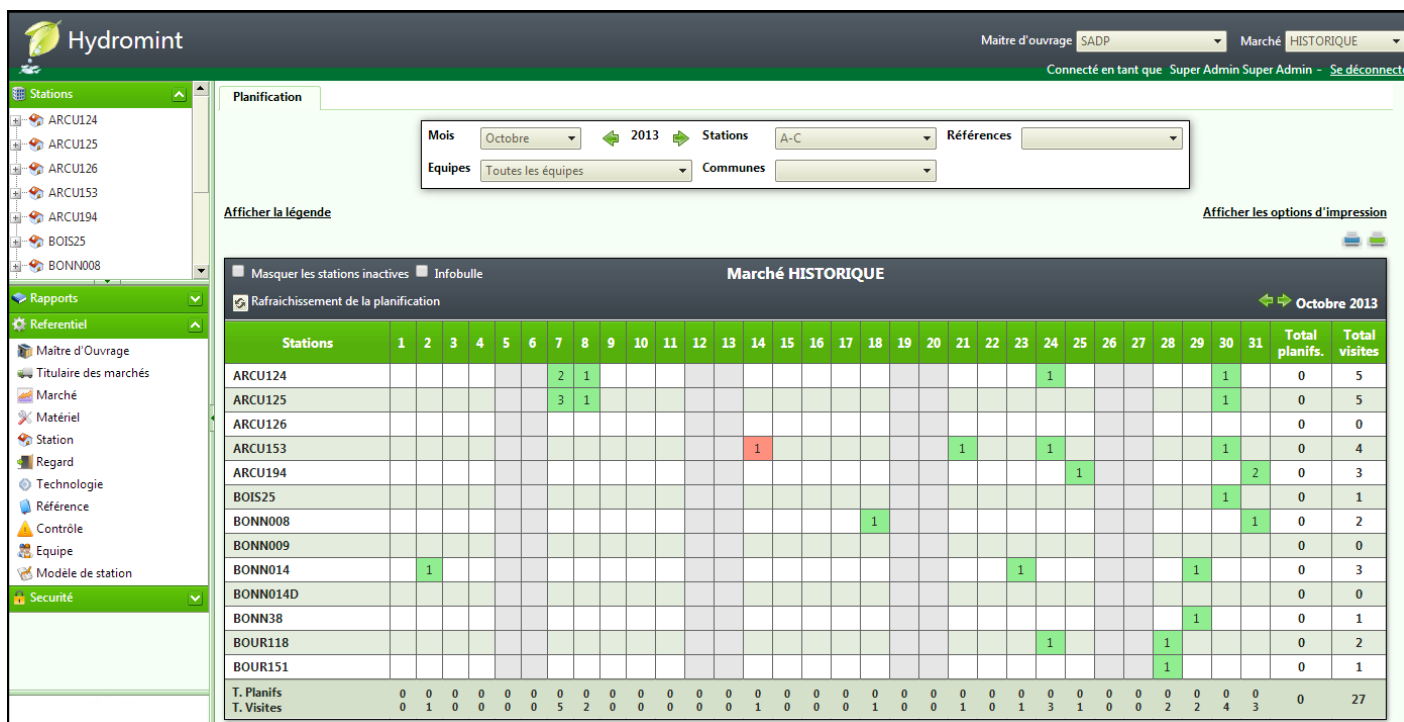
Hydromint

Maitre d'ouvrage SADP
Marché HISTORIQUE

Connecté en tant que Super Admin Super Admin - Se déconnecte

Stations
ARCU124
ARCU125
ARCU126
ARCU153
ARCU194
BOIS25
BONN008

Rapports
Referentiel
Maître d'Ouvrage
Titulaire des marchés
Marché
Matériel
Station
Regard
Technologie
Référence
Contrôle
Equipe
Modèle de station
Securité

Planification

Mois Octobre 2013 Stations A-C Références
Equipes Toutes les équipes Communes

Afficher la légende
Afficher les options d'impression

Masquer les stations inactives Infobulle
Marché HISTORIQUE
Rafraichissement de la planification
Octobre 2013

| Stations | 1 | 2 | 3 | 4 | 5 | 6 | 7 | 8 | 9 | 10 | 11 | 12 | 13 | 14 | 15 | 16 | 17 | 18 | 19 | 20 | 21 | 22 | 23 | 24 | 25 | 26 | 27 | 28 | 29 | 30 | 31 | Total planifs. | Total visites |
|---|---|---|---|---|---|---|---|---|---|---|---|---|---|---|---|---|---|---|---|---|---|---|---|---|---|---|---|---|---|---|---|---|---|
| ARCU124 | | | | | | | 2 | 1 | | | | | | | | | | | | | | | | 1 | | | | | | 1 | | 0 | 5 |
| ARCU125 | | | | | | | 3 | 1 | | | | | | | | | | | | | | | | | | | | | | 1 | | 0 | 5 |
| ARCU126 | | | | | | | | | | | | | | | | | | | | | | | | | | | | | | | | 0 | 0 |
| ARCU153 | | | | | | | | | | | | | | 1 | | | | | | | 1 | | | 1 | | | | | | 1 | | 0 | 4 |
| ARCU194 | | | | | | | | | | | | | | | | | | | | | | | | | 1 | | | | | | 2 | 0 | 3 |
| BOIS25 | | | | | | | | | | | | | | | | | | | | | | | | | | | | | | 1 | | 0 | 1 |
| BONN008 | | | | | | | | | | | | | | | | | | 1 | | | | | | | | | | | | | 1 | 0 | 2 |
| BONN009 | | | | | | | | | | | | | | | | | | | | | | | | | | | | | | | | 0 | 0 |
| BONN014 | | 1 | | | | | | | | | | | | | | | | | | | | | 1 | | | | | | 1 | | | 0 | 3 |
| BONN014D | | | | | | | | | | | | | | | | | | | | | | | | | | | | | | | | 0 | 0 |
| BONN38 | | | | | | | | | | | | | | | | | | | | | | | | | | | | | 1 | | | 0 | 1 |
| BOUR118 | | | | | | | | | | | | | | | | | | | | | | | | 1 | | | | 1 | | | | 0 | 2 |
| BOUR151 | | | | | | | | | | | | | | | | | | | | | | | | | | | | 1 | | | | 0 | 1 |
| T. Planifs / T. Visites | 0 / 0 | 0 / 1 | 0 / 0 | 0 / 0 | 0 / 0 | 0 / 0 | 0 / 5 | 0 / 2 | 0 / 0 | 0 / 0 | 0 / 0 | 0 / 0 | 0 / 0 | 0 / 1 | 0 / 0 | 0 / 0 | 0 / 0 | 0 / 1 | 0 / 0 | 0 / 0 | 0 / 1 | 0 / 0 | 0 / 1 | 0 / 3 | 0 / 1 | 0 / 0 | 0 / 0 | 0 / 2 | 0 / 2 | 0 / 4 | 0 / 3 | 0 | 27 |